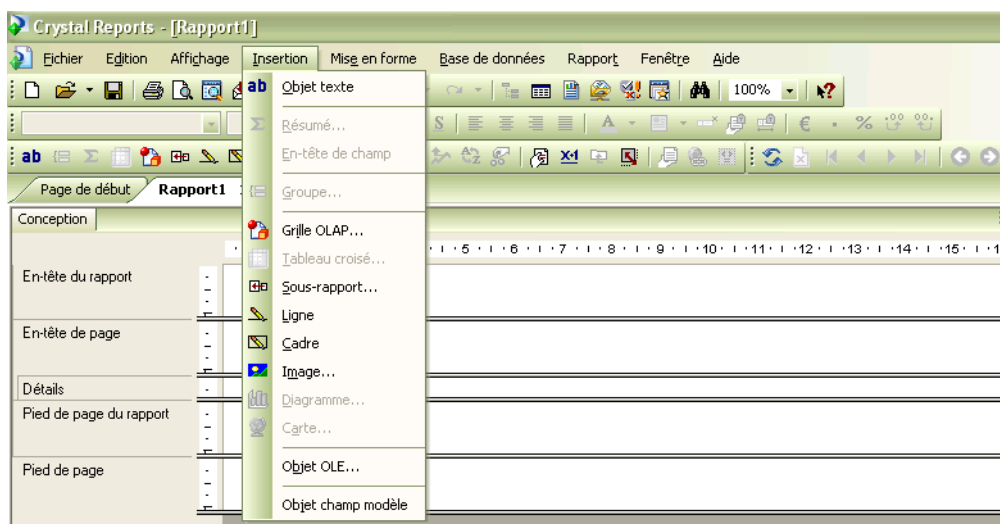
Crystal Reports - [Rapport1]

Fichier Edition Affichage Insertion Mise en forme Base de données Rapport Fenêtre Aide

100%

€ %

Page de début Rapport1

Conception

En-tête du rapport

En-tête de page

Détails

Pied de page du rapport

Pied de page

ab Objet texte
Résumé...
En-tête de champ
Groupe...
Grille OLAP...
Tableau croisé...
Sous-rapport...
Ligne
Cadre
Image...
Diagramme...
Carte...
Objet OLE...
Objet champ modèle

5 · 6 · 7 · 8 · 9 · 10 · 11 · 12 · 13 · 14 · 15 · 1